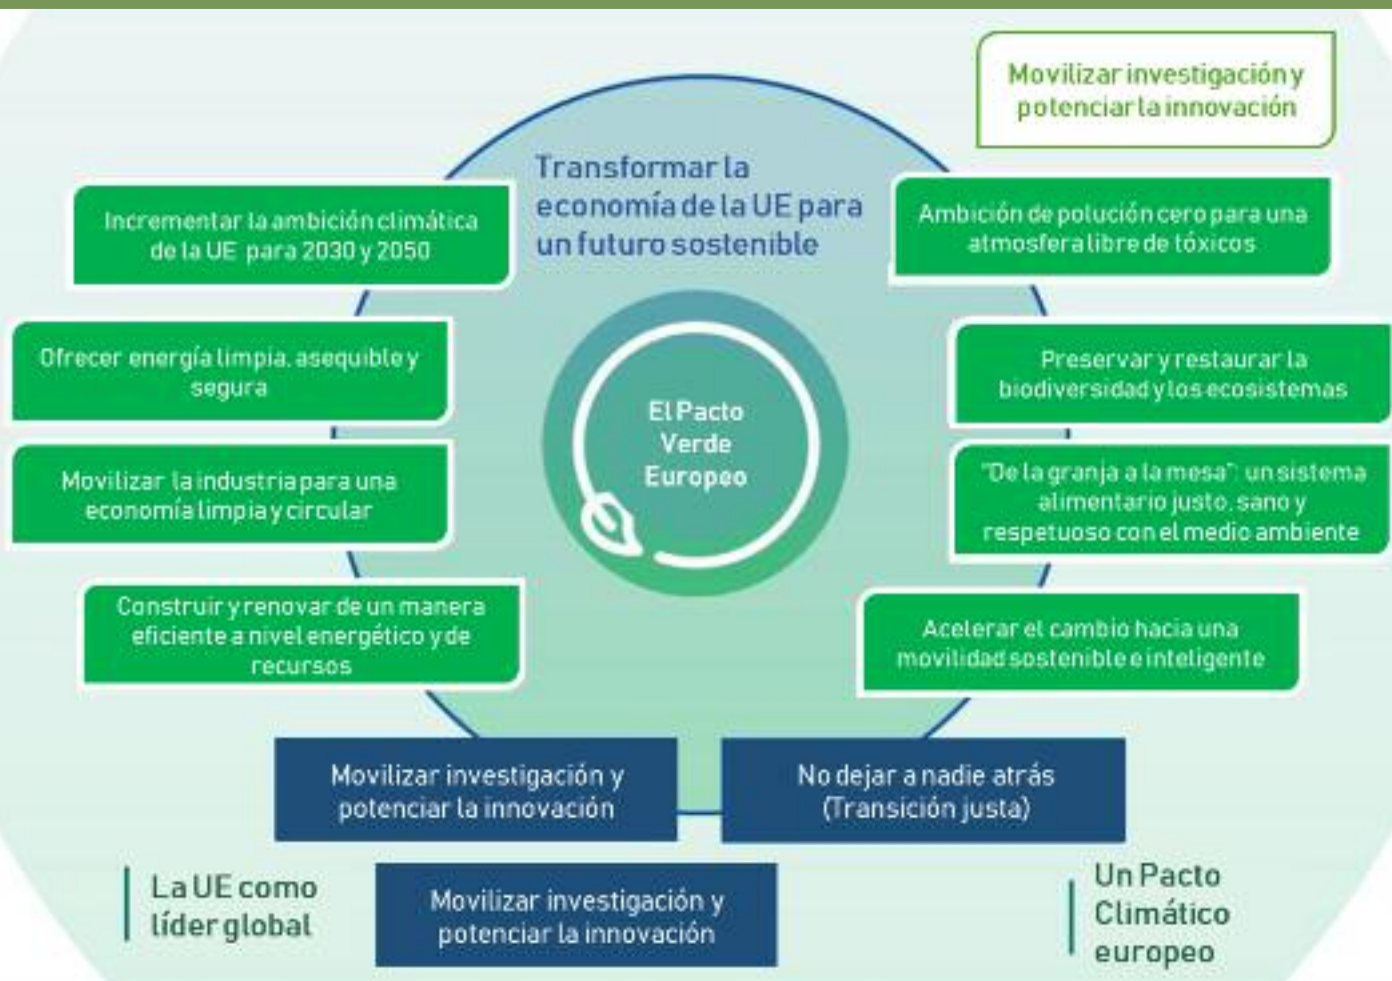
Movilizar investigación y potenciar la innovación

Transformar la economía de la UE para un futuro sostenible

Incrementar la ambición climática de la UE para 2030 y 2050

Ambición de polución cero para una atmosfera libre de tóxicos

Ofrecer energía limpia, asequible y segura

Preservar y restaurar la biodiversidad y los ecosistemas

El Pacto Verde Europeo

Movilizar la industria para una economía limpia y circular

"De la granja a la mesa": un sistema alimentario justo, sano y respetuoso con el medio ambiente

Construir y renovar de un manera eficiente a nivel energético y de recursos

Acelerar el cambio hacia una movilidad sostenible e inteligente

Movilizar investigación y potenciar la innovación

No dejar a nadie atrás (Transición justa)

La UE como líder global

Movilizar investigación y potenciar la innovación

Un Pacto Climático europeo